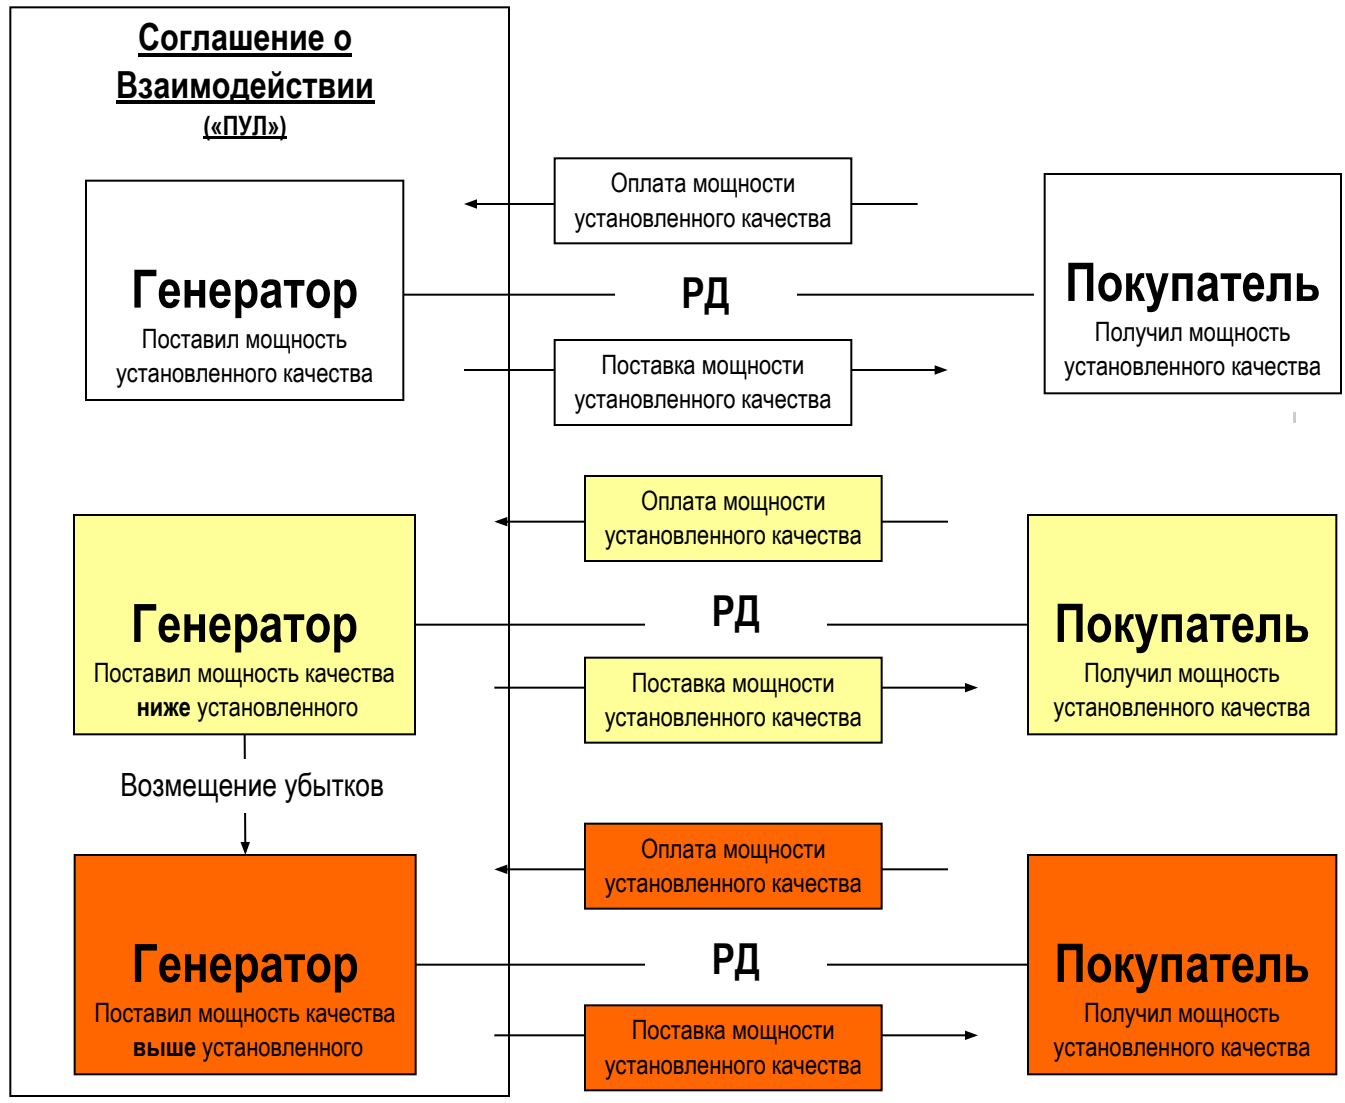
Соглашение о Взаимодействии («ПУЛ»)

Оплата мощности установленного качества

Генератор
Поставил мощность установленного качества

РД

Покупатель
Получил мощность установленного качества

Поставка мощности установленного качества

Оплата мощности установленного качества

Генератор
Поставил мощность качества **ниже** установленного

РД

Покупатель
Получил мощность установленного качества

Поставка мощности установленного качества

Возмещение убытков

Оплата мощности установленного качества

Генератор
Поставил мощность качества **выше** установленного

РД

Покупатель
Получил мощность установленного качества

Поставка мощности установленного качества